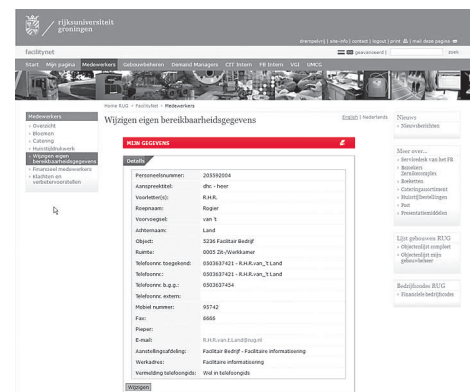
rijksuniversiteit groningen

drempelvrij | site-info | contact | logout | print | mail deze pagina

facilitynet

(gevanceerd) zoek

Start Mijn pagina Medewerkers Gebouwbeheren Demand Manager CIT Intern FB Intern VGI UMCG

Home RUG › FacilityNet › Medewerkers

Medewerkers
› Overzicht
› Bloemen
› Catering
› Huisdrukwerk
› Wijzigen eigen bereikbaarheidsgegevens
› Financieel medewerkers
› Klachten en verbetervoorstellen

Wijzigen eigen bereikbaarheidsgegevens

English | Nederlands

MIJN GEGEVENS

Details

| | |
|---|---|
| Personeelsnummer: | 205592004 |
| Aanspreektitel: | dhr. - heer |
| Voorletter(s): | R.H.R. |
| Roepnaam: | Rogier |
| Voorvoegsel: | van 't |
| Achternaam: | Land |
| Object: | 5236 Facilitair Bedrijf |
| Ruimte: | 0005 26 /Werkkamer |
| Telefoonnr. toegekend: | 0503637421 - R.H.R.van_'t Land |
| Telefoonnr.: | 0503637421 - R.H.R.van_'t Land |
| Telefoonnr. b.g.g.: | 0503637454 |
| Telefoonnr. extern: | |
| Mobiel nummer: | 95742 |
| Fax: | 6666 |
| Pieper: | |
| E-mail: | R.H.R.van.t.Land@rug.nl |
| Aanstellingsafdeling: | Facilitair Bedrijf - Facilitaire informatisering |
| Werkadres: | Facilitaire informatisering |
| Vermelding telefoongids: | Wel in telefoongids |

Wijzigen

Nieuws
› Nieuwsberichten

Meer over...
› Servicedesk van het FB
› Beheer Zernikecomplex
› Boeketten
› Cateringassortiment
› Huisstijlbestellingen
› Post
› Presentatiemiddelen

Lijst gebouwen RUG
› Objectenlijst compleet
› Objectenlijst mijn gebouwbeheer

Bedrijfscodes RUG
› Financiele-bedrijfscodes